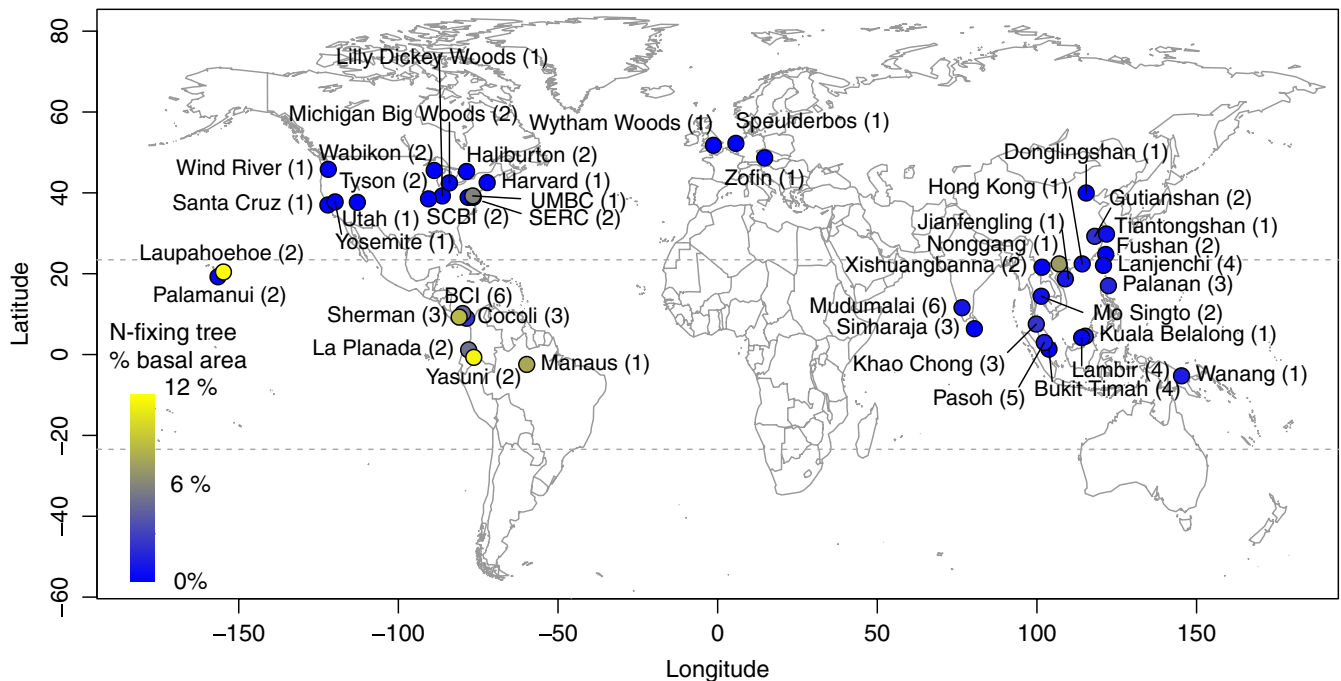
80
60
40
20
0
−20
−40
−60
Latitude

Lilly Dickey Woods (1)
Michigan Big Woods (2)
Wytham Woods (1)
Speulderbos (1)
Wind River (1)
Wabikon (2)
Haliburton (2)
Tyson (2)
Harvard (1)
Santa Cruz (1)
Utah (1)
SCBI (2)
UMBC (1)
SERC (2)
Yosemite (1)
Zofin (1)
Donglingshan (1)
Hong Kong (1)
Gutianshan (2)
Jianfengling (1)
Tiantongshan (1)
Nonggang (1)
Fushan (2)
Xishuangbanna (2)
Lanjenchi (4)
Palanan (3)
Laupahoehoe (2)
Palamanui (2)
BCI (6)
Sherman (3)
Cocoli (3)
La Planada (2)
Yasuni (2)
Manaus (1)
Mudumalai (6)
Mo Singto (2)
Sinharaja (3)
Kuala Belalong (1)
Khao Chong (3)
Lambir (4)
Pasoh (5)
Bukit Timah (4)
Wanang (1)

N-fixing tree
% basal area
12 %
6 %
0%

−150
−100
−50
0
50
100
150
Longitude